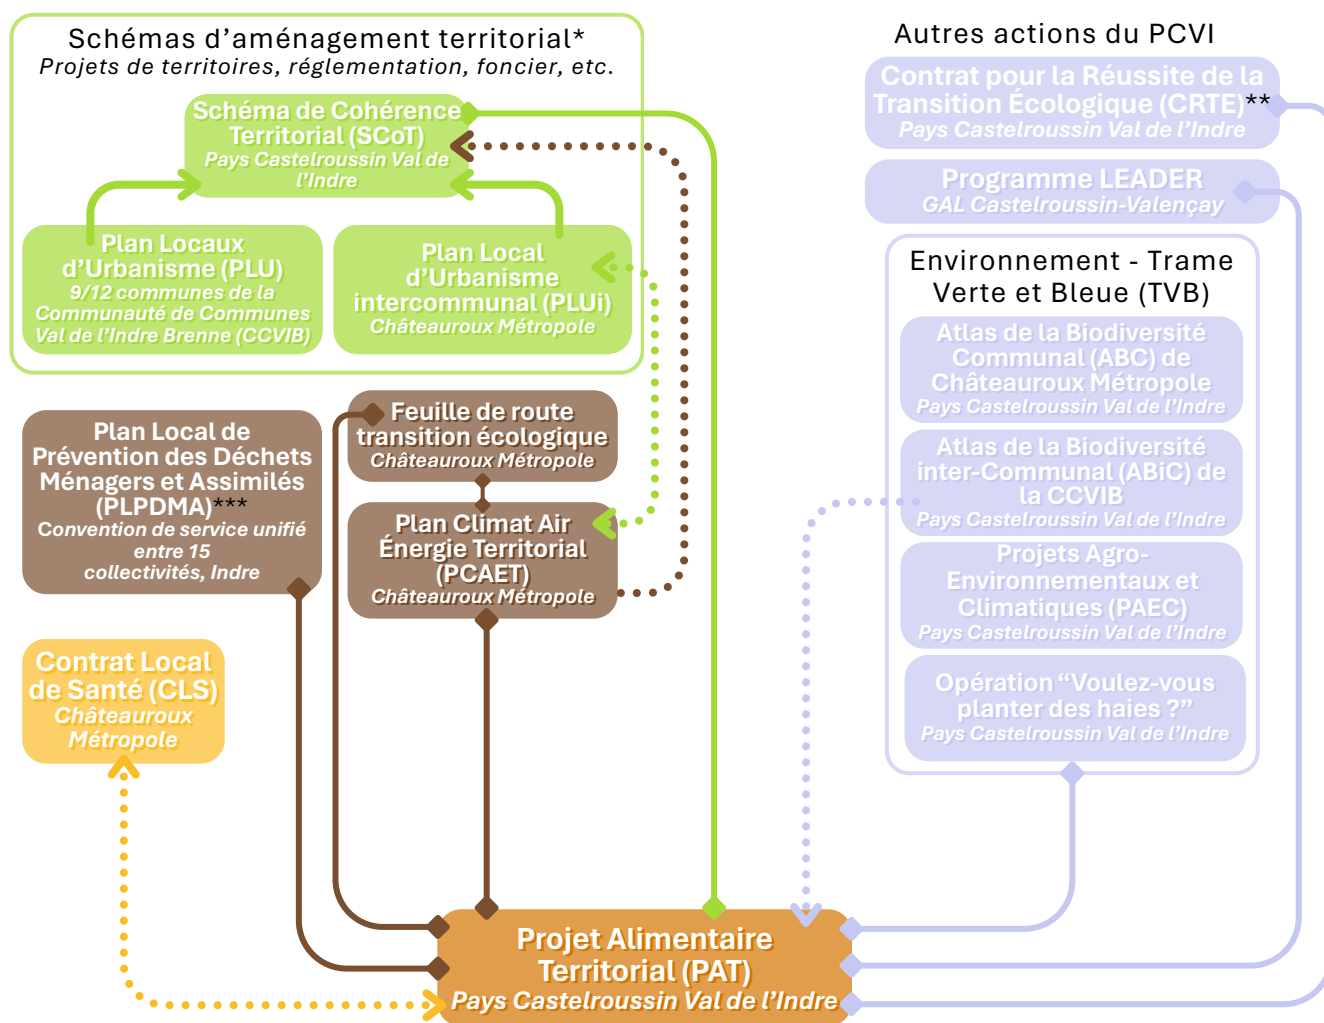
Schémas d'aménagement territorial*
Projets de territoires, réglementation, foncier, etc.

Schéma de Cohérence Territorial (SCoT)
Pays Castelroussin Val de l'Indre

Plan Locaux d'Urbanisme (PLU)
9/12 communes de la Communauté de Communes Val de l'Indre Brenne (CCVIB)

Plan Local d'Urbanisme intercommunal (PLUi)
Châteauroux Métropole

Plan Local de Prévention des Déchets Ménagers et Assimilés (PLPDMA)***
Convention de service unifié entre 15 collectivités, Indre

Feuille de route transition écologique
Châteauroux Métropole

Plan Climat Air Énergie Territorial (PCAET)
Châteauroux Métropole

Contrat Local de Santé (CLS)
Châteauroux Métropole

Projet Alimentaire Territorial (PAT)
Pays Castelroussin Val de l'Indre

Autres actions du PCVI

Contrat pour la Réussite de la Transition Écologique (CRTE)**
Pays Castelroussin Val de l'Indre

Programme LEADER
GAL Castelroussin-Valençay

Environnement - Trame Verte et Bleue (TVB)

Atlas de la Biodiversité Communal (ABC) de Châteauroux Métropole
Pays Castelroussin Val de l'Indre

Atlas de la Biodiversité inter-Communal (ABiC) de la CCVIB
Pays Castelroussin Val de l'Indre

Projets Agro-Environnementaux et Climatiques (PAEC)
Pays Castelroussin Val de l'Indre

Opération "Voulez-vous planter des haies ?"
Pays Castelroussin Val de l'Indre